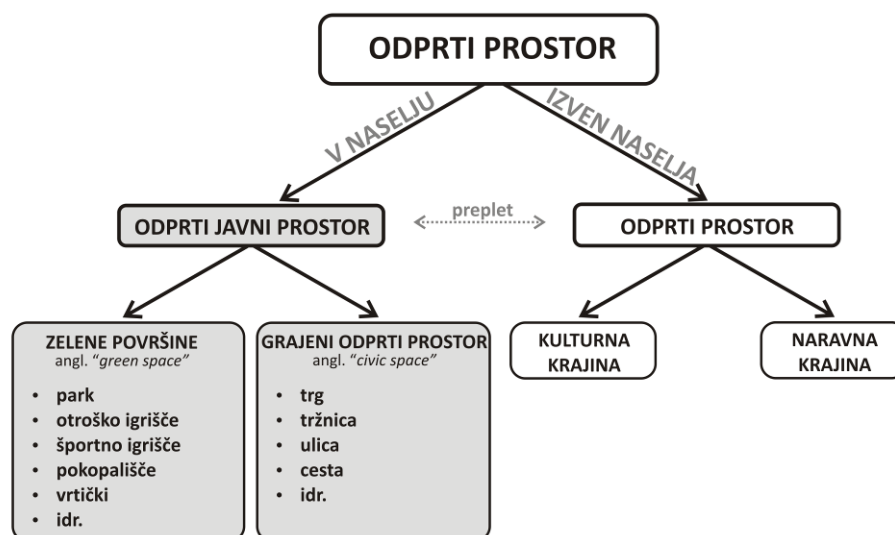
ODPRTI PROSTOR

V NASELJU

IZVEN NASELJA

ODPRTI JAVNI PROSTOR

preplet

ODPRTI PROSTOR

ZELENE POVRŠINE
angl. "*green space*"

- park
- otroško igrišče
- športno igrišče
- pokopališče
- vrtički
- idr.

GRAJENI ODPRTI PROSTOR
angl. "*civic space*"

- trg
- tržnica
- ulica
- cesta
- idr.

KULTURNA KRAJINA

NARAVNA KRAJINA